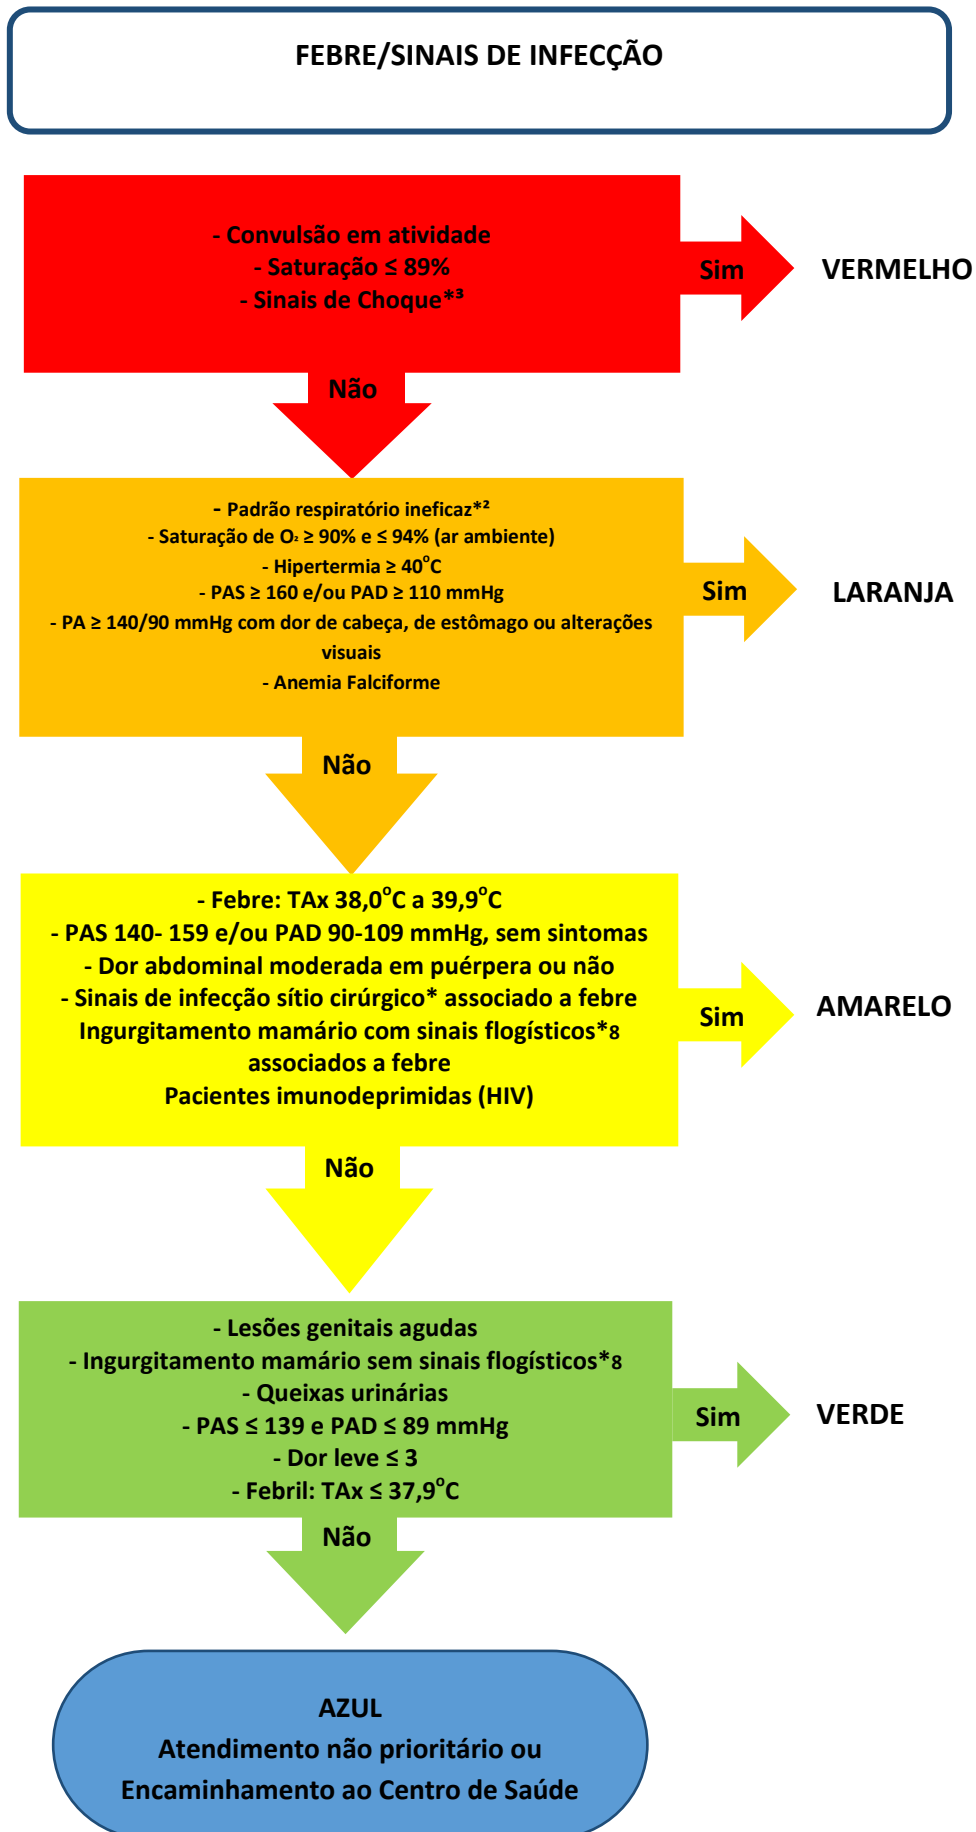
FEBRE/SINAIS DE INFECÇÃO

- Convulsão em atividade
- Saturação ≤ 89%
- Sinais de Choque*³

Sim

VERMELHO

Não

- Padrão respiratório ineficaz*²
- Saturação de $O_2$ ≥ 90% e ≤ 94% (ar ambiente)
- Hipertermia ≥ 40°C
- PAS ≥ 160 e/ou PAD ≥ 110 mmHg
- PA ≥ 140/90 mmHg com dor de cabeça, de estômago ou alterações visuais
- Anemia Falciforme

Sim

LARANJA

Não

- Febre: TAx 38,0°C a 39,9°C
- PAS 140- 159 e/ou PAD 90-109 mmHg, sem sintomas
- Dor abdominal moderada em puérpera ou não
- Sinais de infecção sítio cirúrgico* associado a febre
Ingurgitamento mamário com sinais flogísticos*8 associados a febre
Pacientes imunodeprimidas (HIV)

Sim

AMARELO

Não

- Lesões genitais agudas
- Ingurgitamento mamário sem sinais flogísticos*8
- Queixas urinárias
- PAS ≤ 139 e PAD ≤ 89 mmHg
- Dor leve ≤ 3
- Febril: TAx ≤ 37,9°C

Sim

VERDE

Não

AZUL
Atendimento não prioritário ou
Encaminhamento ao Centro de Saúde